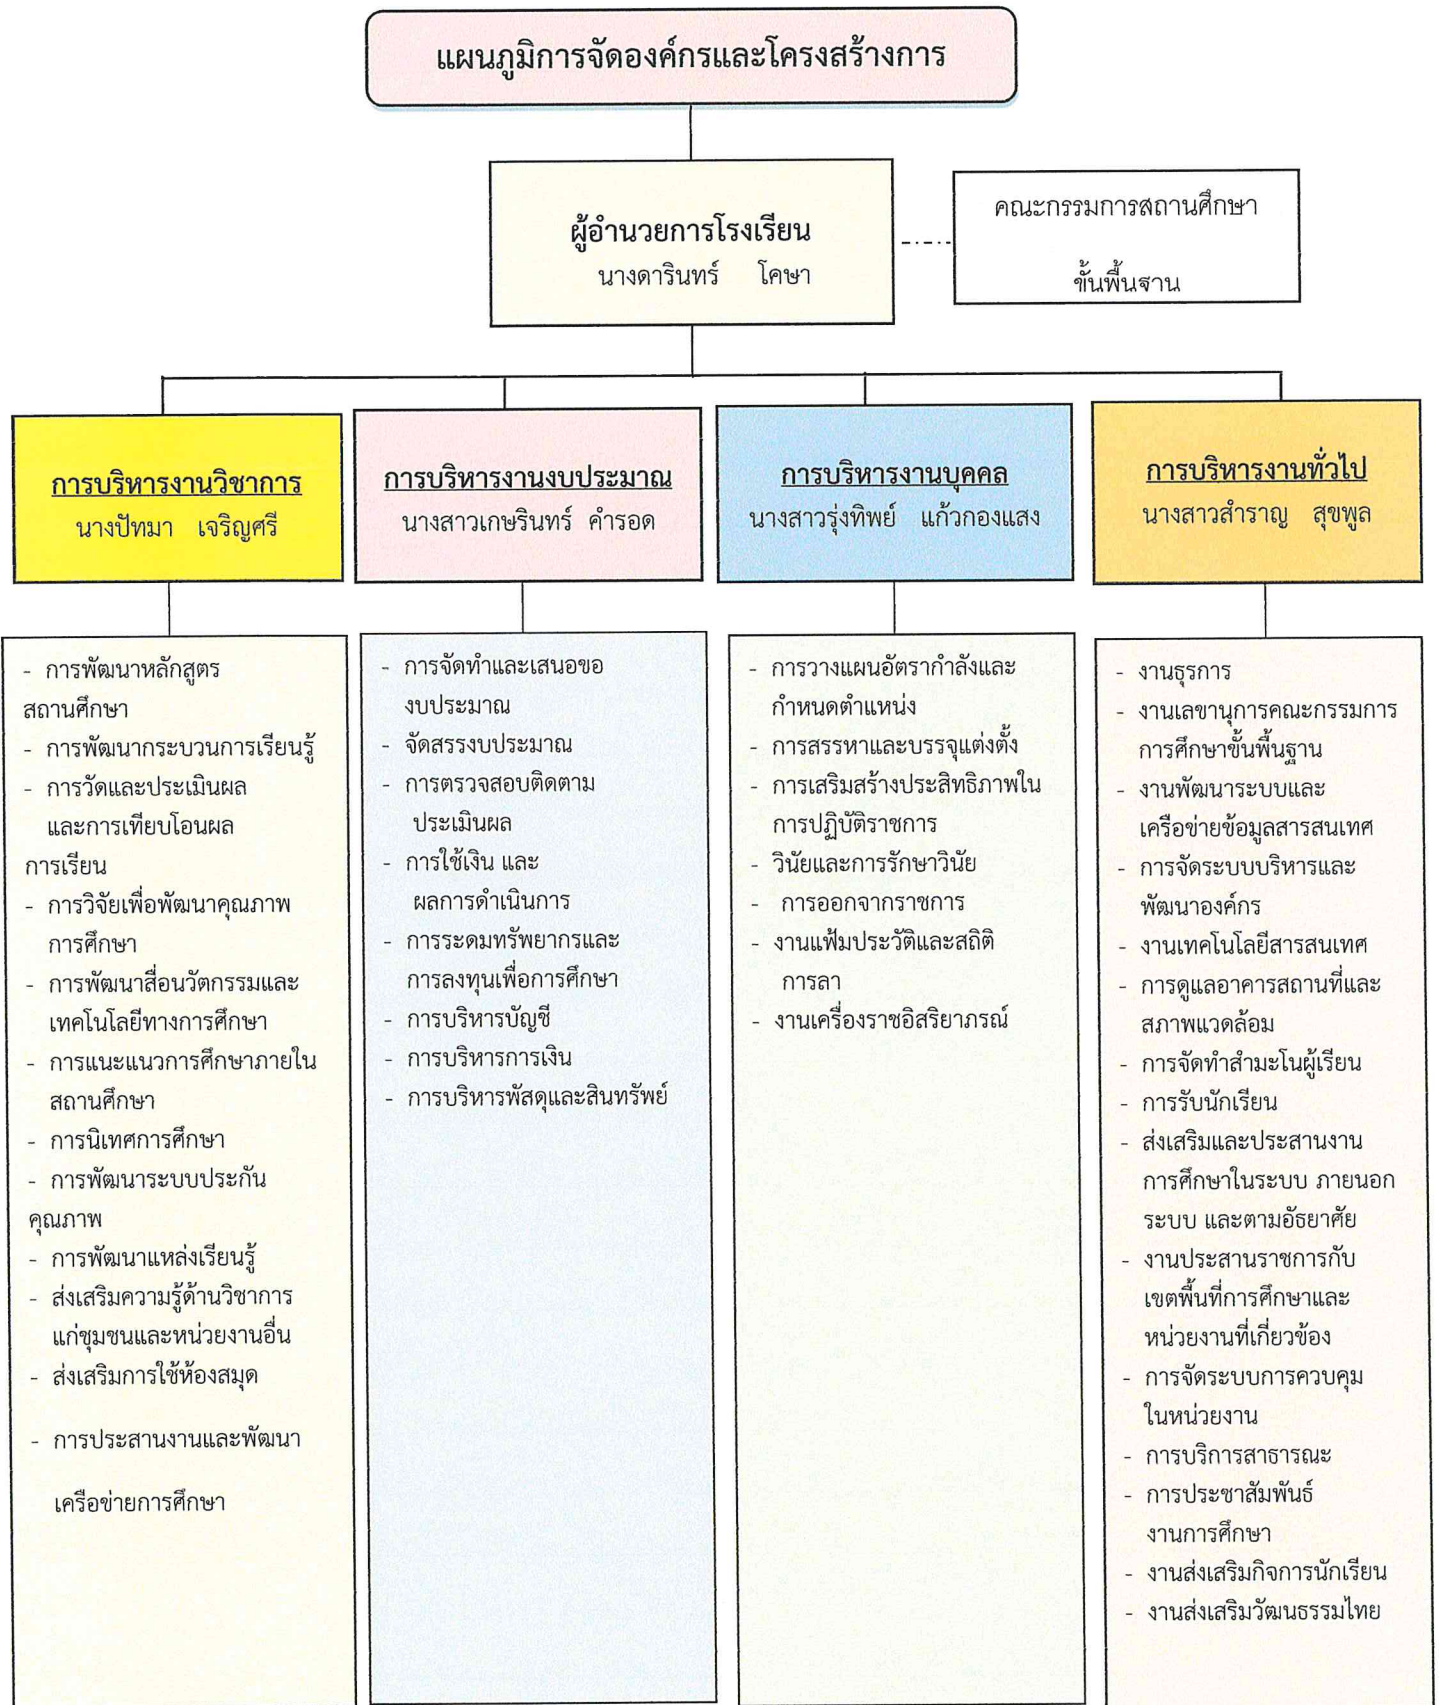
แผนภูมิการจัดองค์กรและโครงสร้างการ

ผู้อำนวยการโรงเรียน
นางดารินทร์ โคษา

คณะกรรมการสถานศึกษา
ขั้นพื้นฐาน

การบริหารงานวิชาการ
นางปัทมา เจริญศรี

- การพัฒนาหลักสูตรสถานศึกษา
- การพัฒนากระบวนการเรียนรู้
- การวัดและประเมินผลและการเทียบโอนผลการเรียน
- การวิจัยเพื่อพัฒนาคุณภาพการศึกษา
- การพัฒนาสื่อนวัตกรรมและเทคโนโลยีทางการศึกษา
- การแนะแนวการศึกษาภายในสถานศึกษา
- การนิเทศการศึกษา
- การพัฒนาระบบประกันคุณภาพ
- การพัฒนาแหล่งเรียนรู้
- ส่งเสริมความรู้ด้านวิชาการแก่ชุมชนและหน่วยงานอื่น
- ส่งเสริมการใช้ห้องสมุด
- การประสานงานและพัฒนาเครือข่ายการศึกษา

การบริหารงานงบประมาณ
นางสาวเกษรินทร์ คำรอด

- การจัดทำและเสนองบประมาณ
- จัดสรรงบประมาณ
- การตรวจสอบติดตามประเมินผล
- การใช้เงิน และผลการดำเนินการ
- การระดมทรัพยากรและการลงทุนเพื่อการศึกษา
- การบริหารบัญชี
- การบริหารการเงิน
- การบริหารพัสดุและสินทรัพย์

การบริหารงานบุคคล
นางสาวรุ่งทิพย์ แก้วกองแสง

- การวางแผนอัตรากำลังและกำหนดตำแหน่ง
- การสรรหาและบรรจุแต่งตั้ง
- การเสริมสร้างประสิทธิภาพในการปฏิบัติราชการ
- วินัยและการรักษาวินัย
- การออกจากราชการ
- งานแฟ้มประวัติและสถิติการลา
- งานเครื่องราชอิสริยาภรณ์

การบริหารงานทั่วไป
นางสาวสำราญ สุขพูล

- งานธุรการ
- งานเลขานุการคณะกรรมการการศึกษาขั้นพื้นฐาน
- งานพัฒนาระบบและเครือข่ายข้อมูลสารสนเทศ
- การจัดระบบบริหารและพัฒนาองค์กร
- งานเทคโนโลยีสารสนเทศ
- การดูแลอาคารสถานที่และสภาพแวดล้อม
- การจัดทำสำมะโนผู้เรียน
- การรับนักเรียน
- ส่งเสริมและประสานงานการศึกษาในระบบ ภายนอกระบบ และตามอัธยาศัย
- งานประสานราชการกับเขตพื้นที่การศึกษาและหน่วยงานที่เกี่ยวข้อง
- การจัดระบบการควบคุมในหน่วยงาน
- การบริการสาธารณะ
- การประชาสัมพันธ์งานการศึกษา
- งานส่งเสริมกิจการนักเรียน
- งานส่งเสริมวัฒนธรรมไทย